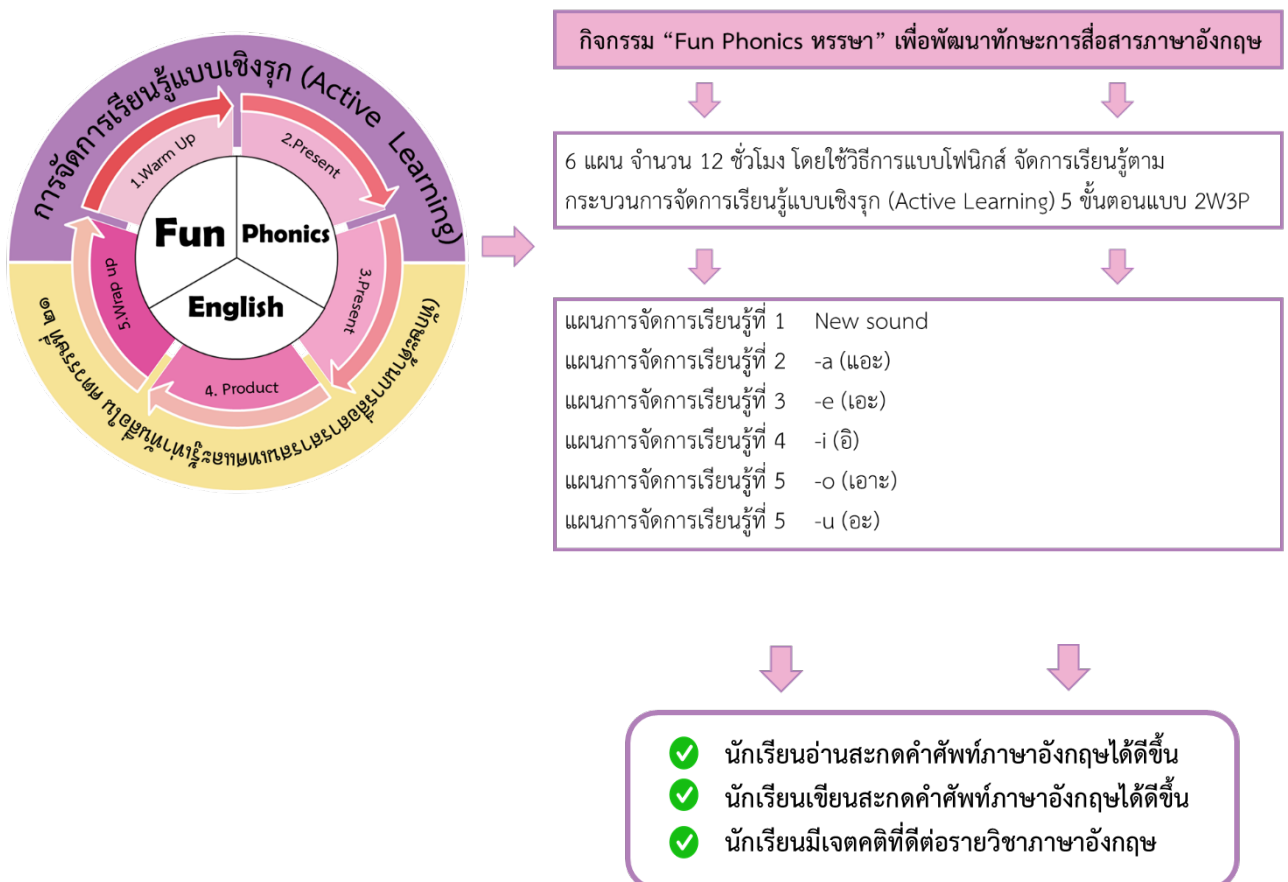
การจัดการเรียนรู้แบบเชิงรุก (Active Learning)

1.Warm Up
2.Present
3.Present
4. Product
5.Wrap up

Fun Phonics English

๑๒ ทักษะ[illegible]การเรียนรู้ในศตวรรษที่ ๒๑

กิจกรรม “Fun Phonics หรรษา” เพื่อพัฒนาทักษะการสื่อสารภาษาอังกฤษ

6 แผน จำนวน 12 ชั่วโมง โดยใช้วิธีการแบบโฟนิกส์ จัดการเรียนรู้ตามกระบวนการจัดการเรียนรู้แบบเชิงรุก (Active Learning) 5 ขั้นตอนแบบ 2W3P

แผนการจัดการเรียนรู้ที่ 1 New sound
แผนการจัดการเรียนรู้ที่ 2 -a (แอะ)
แผนการจัดการเรียนรู้ที่ 3 -e (เอะ)
แผนการจัดการเรียนรู้ที่ 4 -i (อิ)
แผนการจัดการเรียนรู้ที่ 5 -o (เอาะ)
แผนการจัดการเรียนรู้ที่ 5 -u (อะ)

นักเรียนอ่านสะกดคำศัพท์ภาษาอังกฤษได้ดีขึ้น
นักเรียนเขียนสะกดคำศัพท์ภาษาอังกฤษได้ดีขึ้น
นักเรียนมีเจตคติที่ดีต่อรายวิชาภาษาอังกฤษ